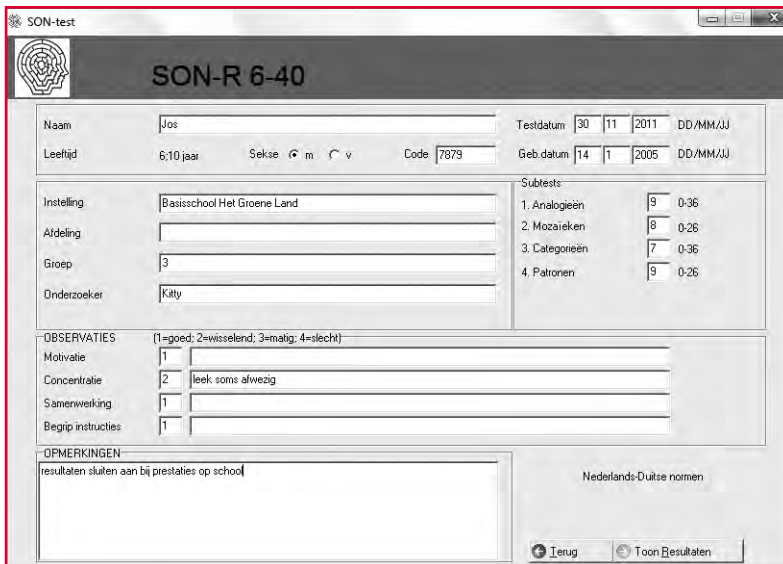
SON-test

SON-R 6-40

Naam Jos
Testdatum 30 11 2011 DD/MM/JJ
Leeftijd 6;10 jaar Sekse m v Code 7879
Geb.datum 14 1 2005 DD/MM/JJ

Instelling Basisschool Het Groene Land
Afdeling
Groep 3
Onderzoeker Kitty

Subtests
1. Analogieën 9 0-36
2. Mozaieken 8 0-26
3. Categorieën 7 0-36
4. Patronen 9 0-26

OBSERVATIES (1=goed; 2=wisselend; 3=matig; 4=slecht)
Motivatie 1
Concentratie 2 leek soms afwezig
Samenwerking 1
Begrip instructies 1

OPMERKINGEN
resultaten sluiten aan bij prestaties op school

Nederlands-Duitse normen

Terug
Toon Resultaten